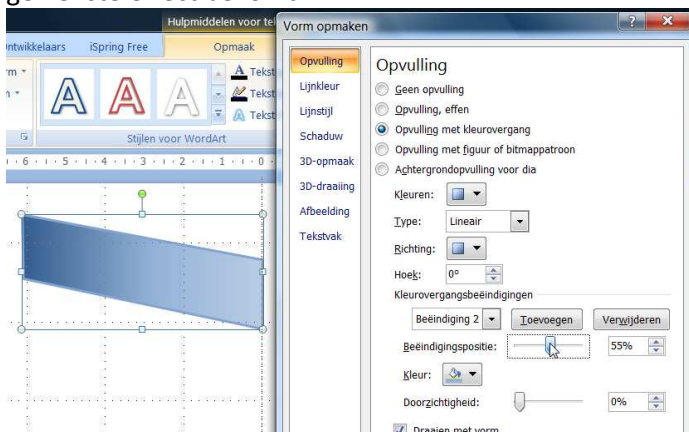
Hulpmiddelen voor tek
ontwikkelaars
iSpring Free
Opmaak
Tekst
Tekst
Tekst
Stijlen voor WordArt
6 · 5 · 4 · 3 · 2 · 1 · 0

Vorm opmaken
?
Opvulling
Lijnkleur
Lijnstijl
Schaduw
3D-opmaak
3D-draaiing
Afbeelding
Tekstvak

Opvulling
Geen opvulling
Opvulling, effen
Opvulling met kleurovergang
Opvulling met figuur of bitmappatroon
Achtergrondopvulling voor dia
Kleuren:
Type: Lineair
Richting:
Hoek: 0°
Kleurovergangsbeëindigingen
Beëindiging 2
Toevoegen
Verwijderen
Beëindigingspositie: 55%
Kleur:
Doorzichtigheid: 0%
Draaien met vorm